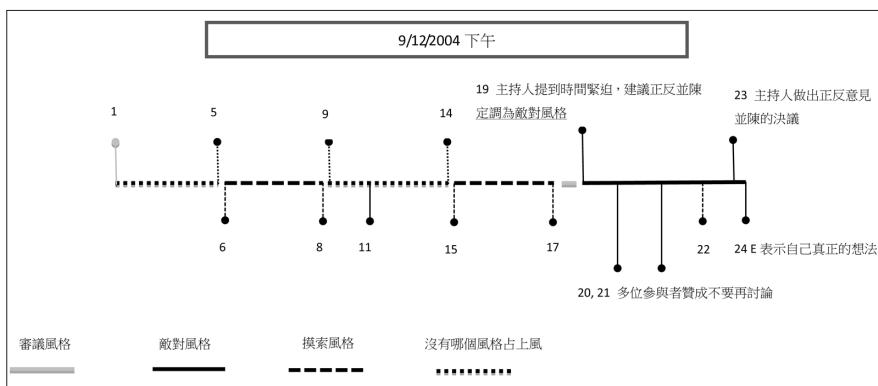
9/12/2004 下午

19 主持人提到時間緊迫，建議正反並陳定調為敵對風格

23 主持人做出正反意見並陳的決議

1

5

9

14

6

8

11

15

17

22

24 E 表示自己真正的想法

20, 21 多位參與者贊成不要再討論

審議風格

敵對風格

摸索風格

沒有哪個風格占上風